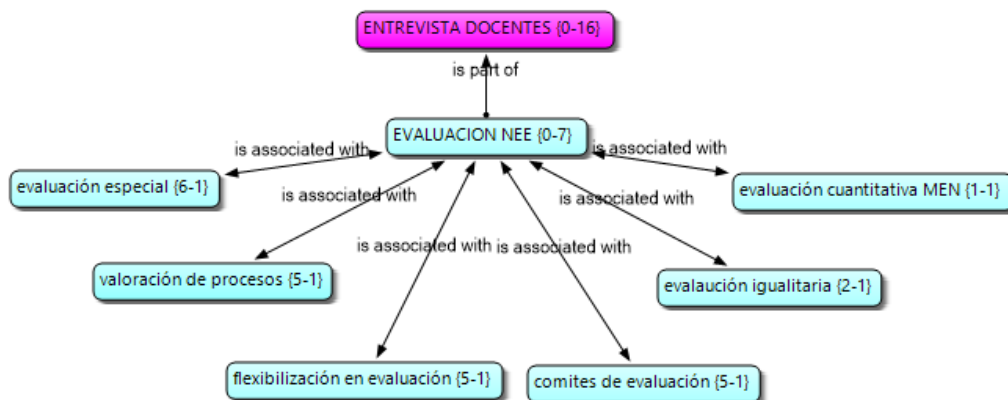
ENTREVISTA DOCENTES {0-16}

is part of

EVALUACION NEE {0-7}

is associated with

is associated with

evaluación especial {6-1}

is associated with

evaluación cuantitativa MEN {1-1}

is associated with

is associated with

valoración de procesos {5-1}

is associated with

is associated with

evalaución igualitaria {2-1}

flexibilización en evaluación {5-1}

comites de evaluación {5-1}